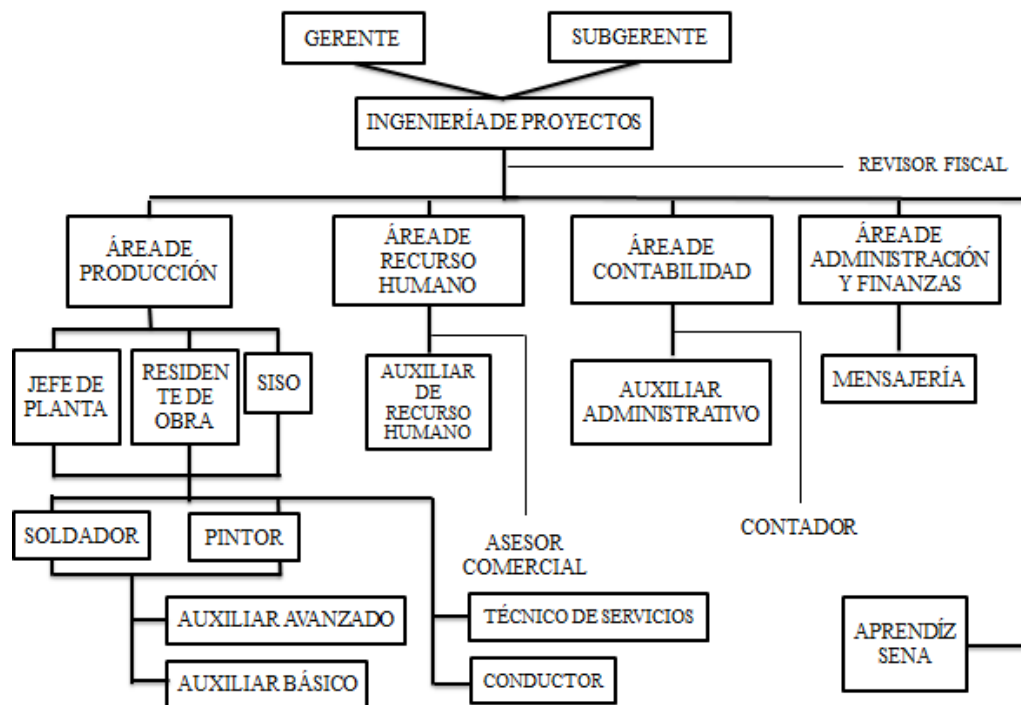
GERENTE

SUBGERENTE

INGENIERÍA DE PROYECTOS

REVISOR FISCAL

ÁREA DE PRODUCCIÓN

ÁREA DE RECURSO HUMANO

ÁREA DE CONTABILIDAD

ÁREA DE ADMINISTRACIÓN Y FINANZAS

JEFE DE PLANTA

RESIDENTE DE OBRA

SISO

AUXILIAR DE RECURSO HUMANO

AUXILIAR ADMINISTRATIVO

MENSAJERÍA

SOLDADOR

PINTOR

ASESOR COMERCIAL

CONTADOR

AUXILIAR AVANZADO

TÉCNICO DE SERVICIOS

APRENDÍZ SENA

AUXILIAR BÁSICO

CONDUCTOR